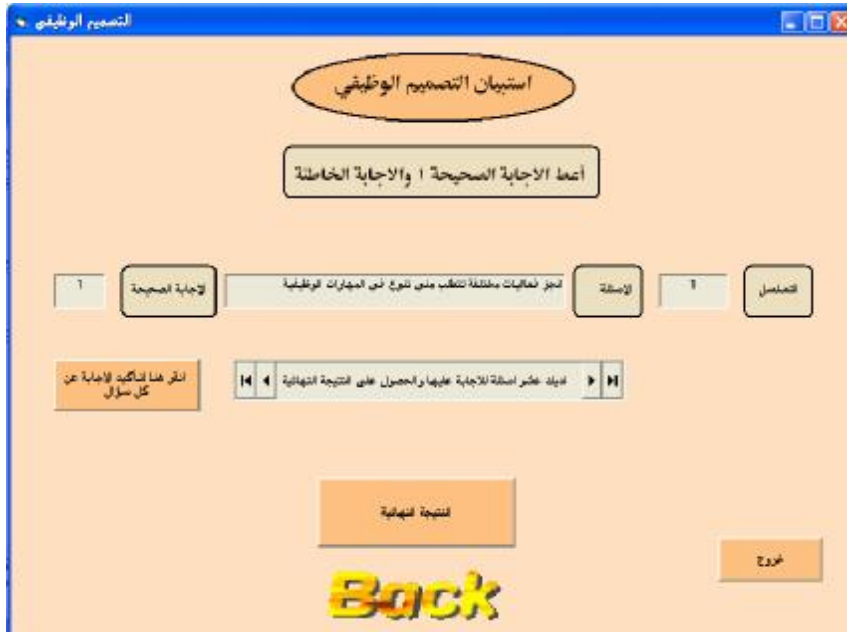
التصميم الوظيفي

استبيان التصميم الوظيفي

أعط الاجابة الصحيحة ١ والاجابة الخاطئة

التسلسل
1
الاسئلة
انجز فعاليات مختلفة تتطلب مني تنوع في المهارات الوظيفية
الاجابة الصحيحة
1

لديك عشر اسئلة للاجابة عليها والحصول على النتيجة النهائية

انقر هنا لتأكيد الإجابة عن كل سؤال

النتيجة النهائية

خروج

Back